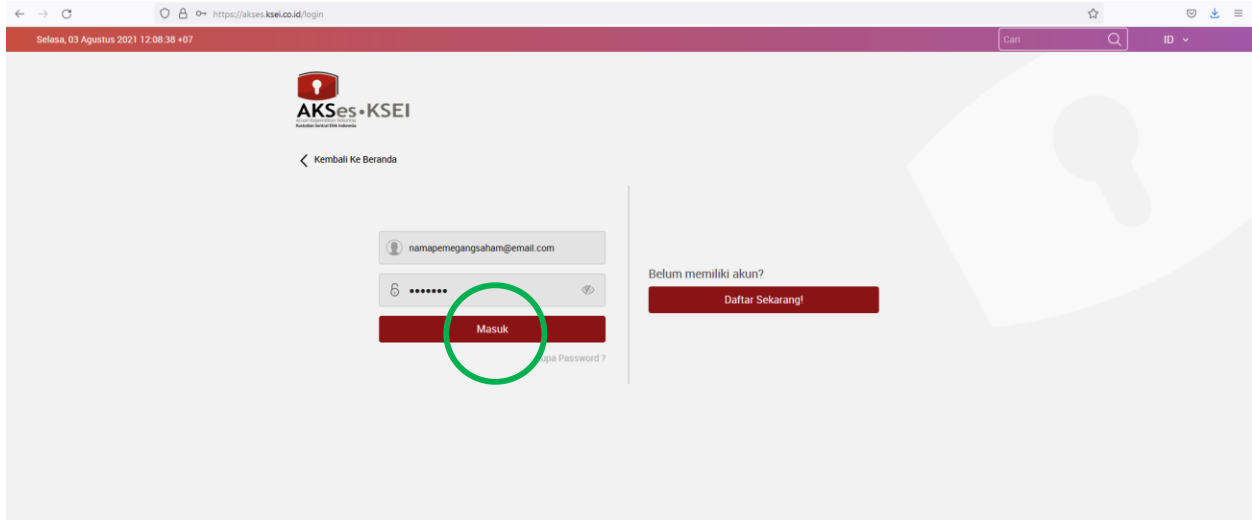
https://akses.ksei.co.id/login

Selasa, 03 Agustus 2021 12:08:38 +07

Cari

ID

AKSes•KSEI

Acuan Kepemilikan Sekuritas
Kustodian Sentral Efek Indonesia

Kembali Ke Beranda

namapemegangsaham@email.com

•••••••

Masuk

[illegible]upa Password ?

Belum memiliki akun?

Daftar Sekarang!